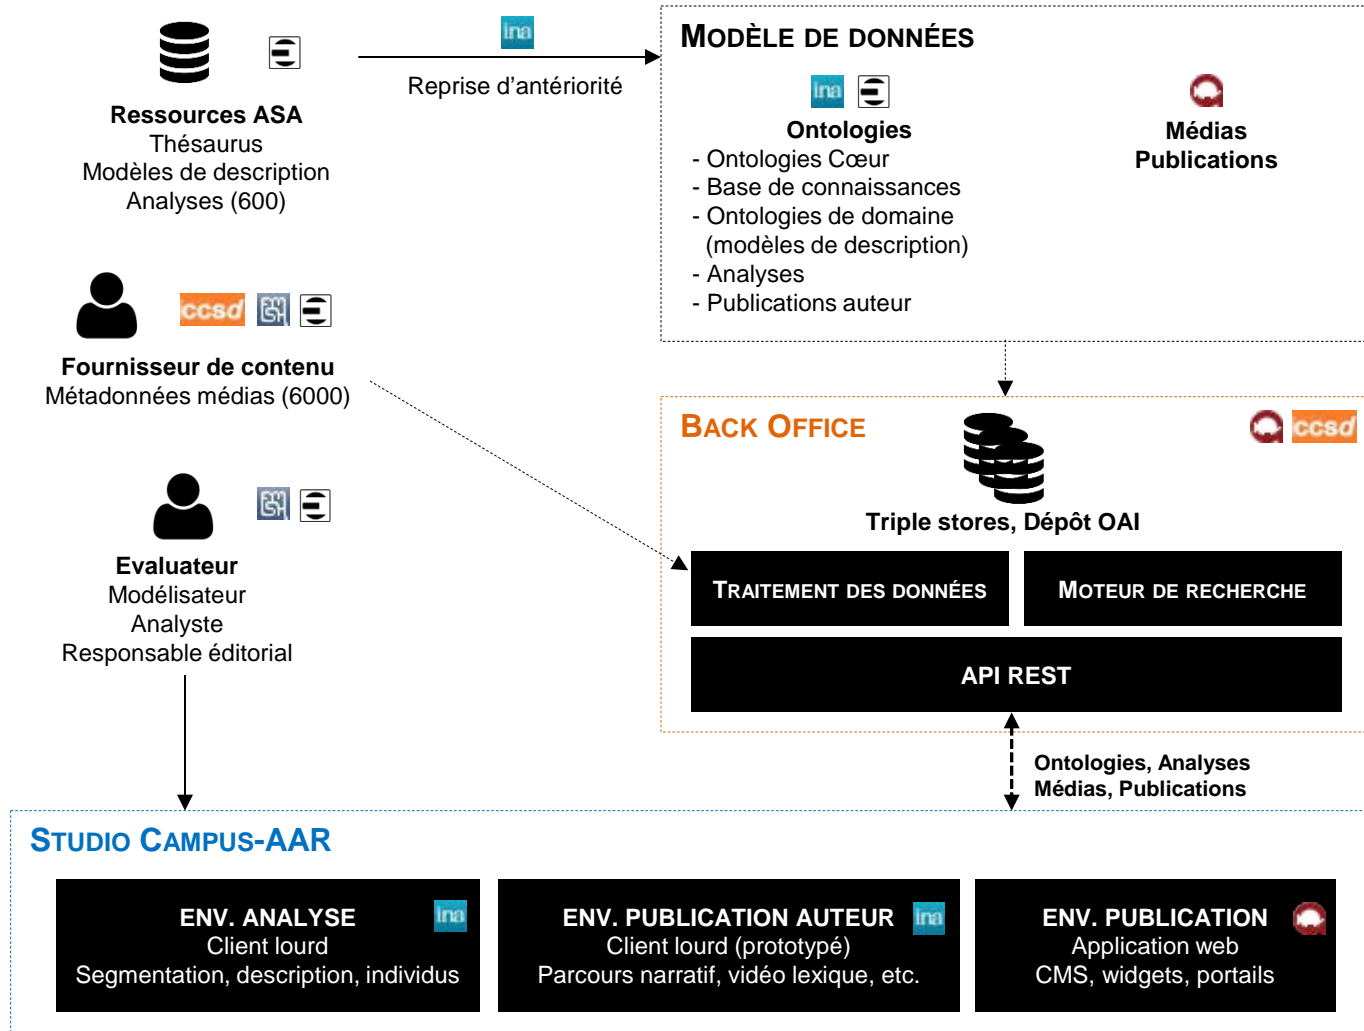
Ressources ASA
Thésaurus
Modèles de description
Analyses (600)

ina

Reprise d'antériorité

MODÈLE DE DONNÉES

ina

Ontologies
- Ontologies Cœur
- Base de connaissances
- Ontologies de domaine (modèles de description)
- Analyses
- Publications auteur

Médias
Publications

ccsd

Fournisseur de contenu
Métadonnées médias (6000)

BACK OFFICE

ccsd

Triple stores, Dépôt OAI

TRAITEMENT DES DONNÉES

MOTEUR DE RECHERCHE

API REST

Evaluateur
Modélisateur
Analyste
Responsable éditorial

Ontologies, Analyses
Médias, Publications

STUDIO CAMPUS-AAR

ENV. ANALYSE
Client lourd
Segmentation, description, individus

ina

ENV. PUBLICATION AUTEUR
Client lourd (prototypé)
Parcours narratif, vidéo lexique, etc.

ina

ENV. PUBLICATION
Application web
CMS, widgets, portails